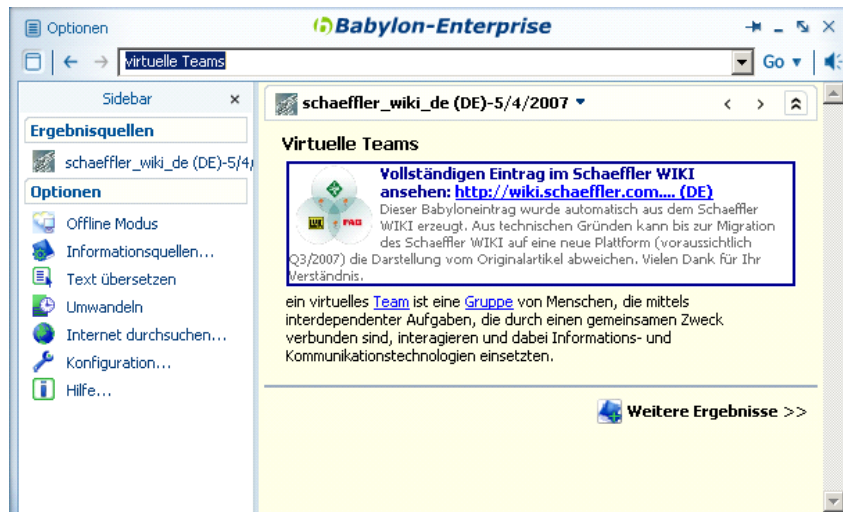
Optionen
Babylon-Enterprise
virtuelle Teams
Go ▾

Sidebar ×
Ergebnisquellen
schaeffler_wiki_de (DE)-5/4/
Optionen
Offline Modus
Informationsquellen...
Text übersetzen
Umwandeln
Internet durchsuchen...
Konfiguration...
Hilfe...

schaeffler_wiki_de (DE)-5/4/2007 ▾

Virtuelle Teams

Vollständigen Eintrag im Schaeffler WIKI ansehen: http://wiki.schaeffler.com.... (DE)
Dieser Babyloneintrag wurde automatisch aus dem Schaeffler WIKI erzeugt. Aus technischen Gründen kann bis zur Migration des Schaeffler WIKI auf eine neue Plattform (voraussichtlich Q3/2007) die Darstellung vom Originalartikel abweichen. Vielen Dank für Ihr Verständnis.

ein virtuelles Team ist eine Gruppe von Menschen, die mittels interdependenter Aufgaben, die durch einen gemeinsamen Zweck verbunden sind, interagieren und dabei Informations- und Kommunikationstechnologien einsetzten.

Weitere Ergebnisse >>